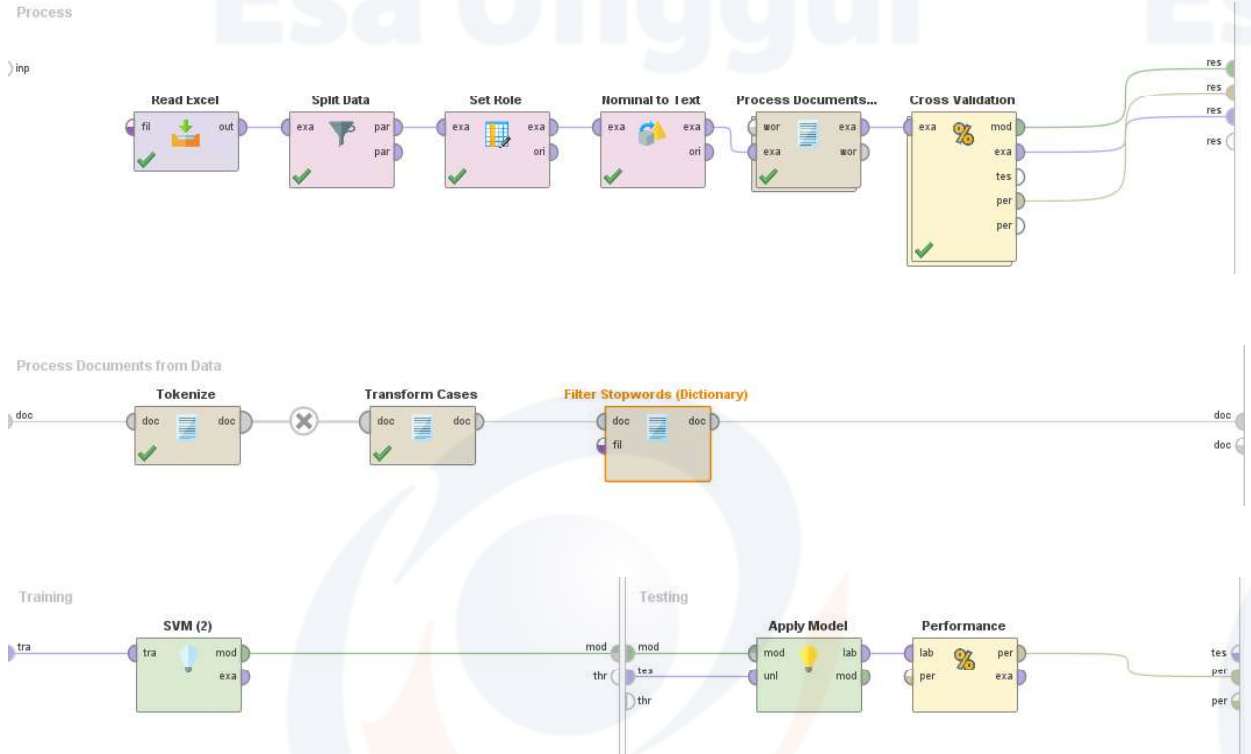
Process

inp

Read Excel
fil out

Split Data
exa par
par

Set Role
exa exa
ori

Nominal to Text
exa exa
ori

Process Documents...
wor exa
exa wor

Cross Validation
exa mod
exa
tes
per
per

res
res
res
res

Esa Unggul

Process Documents from Data

doc

Tokenize
doc doc

Transform Cases
doc doc

Filter Stopwords (Dictionary)
doc doc
fil

doc
doc

Training

tra

SVM (2)
tra mod
exa

mod
thr

Testing

mod
tes
thr

Apply Model
mod lab
unl mod

Performance
lab per
per exa

tes
per
per